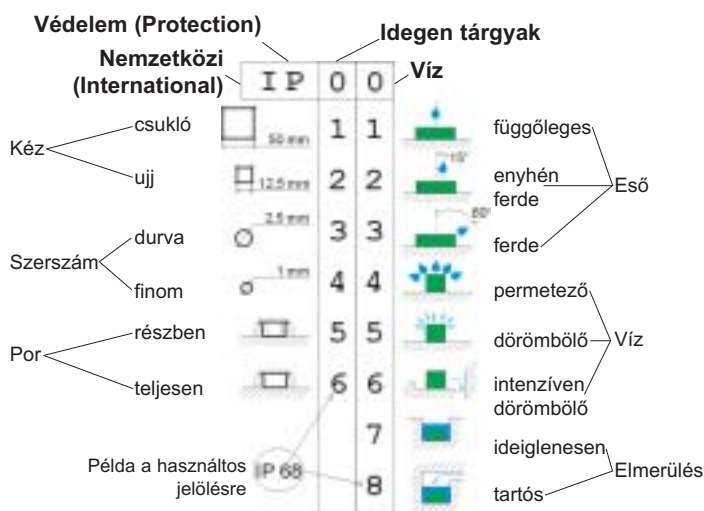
Védelem (Protection)

Idegen tárgyak

Nemzetközi (International)

IP 0 0

Víz

Kéz

csukló

ujj

50 mm

12,5 mm

2,5 mm

1 mm

Szerszám

durva

finom

Por

részben

teljesen

1 1

2 2

3 3

4 4

5 5

6 6

7

8

15°

60°

függőleges

enyhén ferde

ferde

Eső

permetező

dörömbölő

intenzíven dörömbölő

Víz

ideiglenesen

tartós

Elmerülés

Példa a használtos jelölésre

IP 68